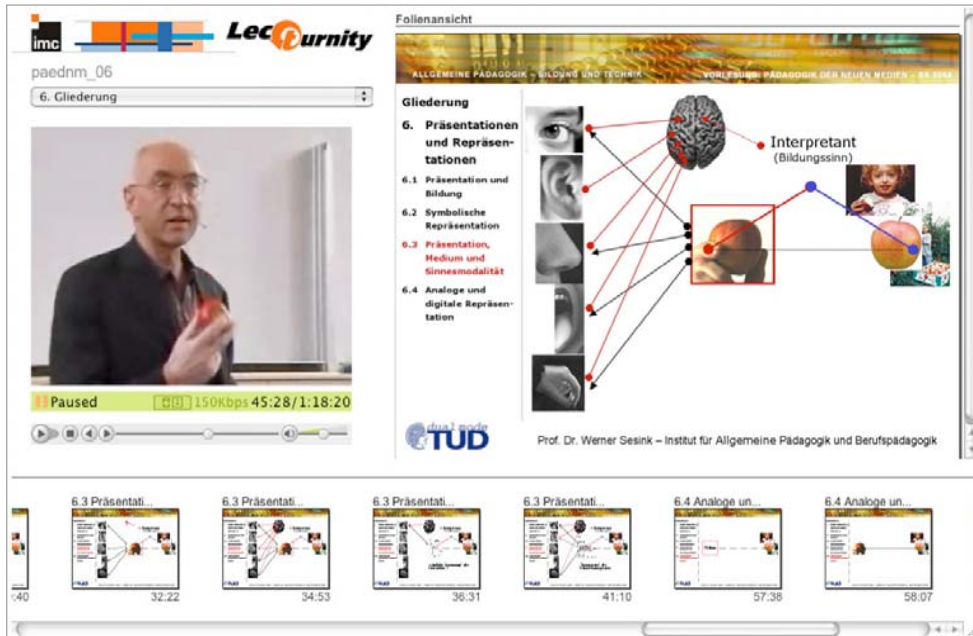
imc Lecturnity

paednm_06

6. Gliederung

Paused 150Kbps 45:28/1:18:20

Folienansicht

ALLGEMEINE PÄDAGOGIK – BILDUNG UND TECHNIK

VORLESUNG: PÄDAGOGIK DER NEUEN MEDIEN – SS 2004

Gliederung

6. Präsentationen und Repräsentationen

6.1 Präsentation und Bildung

6.2 Symbolische Repräsentation

6.3 Präsentation, Medium und Sinnesmodalität

6.4 Analoge und digitale Repräsentation

Interpretant
(Bildungssinn)

dual mode TUD

Prof. Dr. Werner Sesink – Institut für Allgemeine Pädagogik und Berufspädagogik

:40

6.3 Präsentati...
32:22

6.3 Präsentati...
34:53

6.3 Präsentati...
36:31

6.3 Präsentati...
41:10

6.4 Analoge un...
57:38

6.4 Analoge un...
58:07